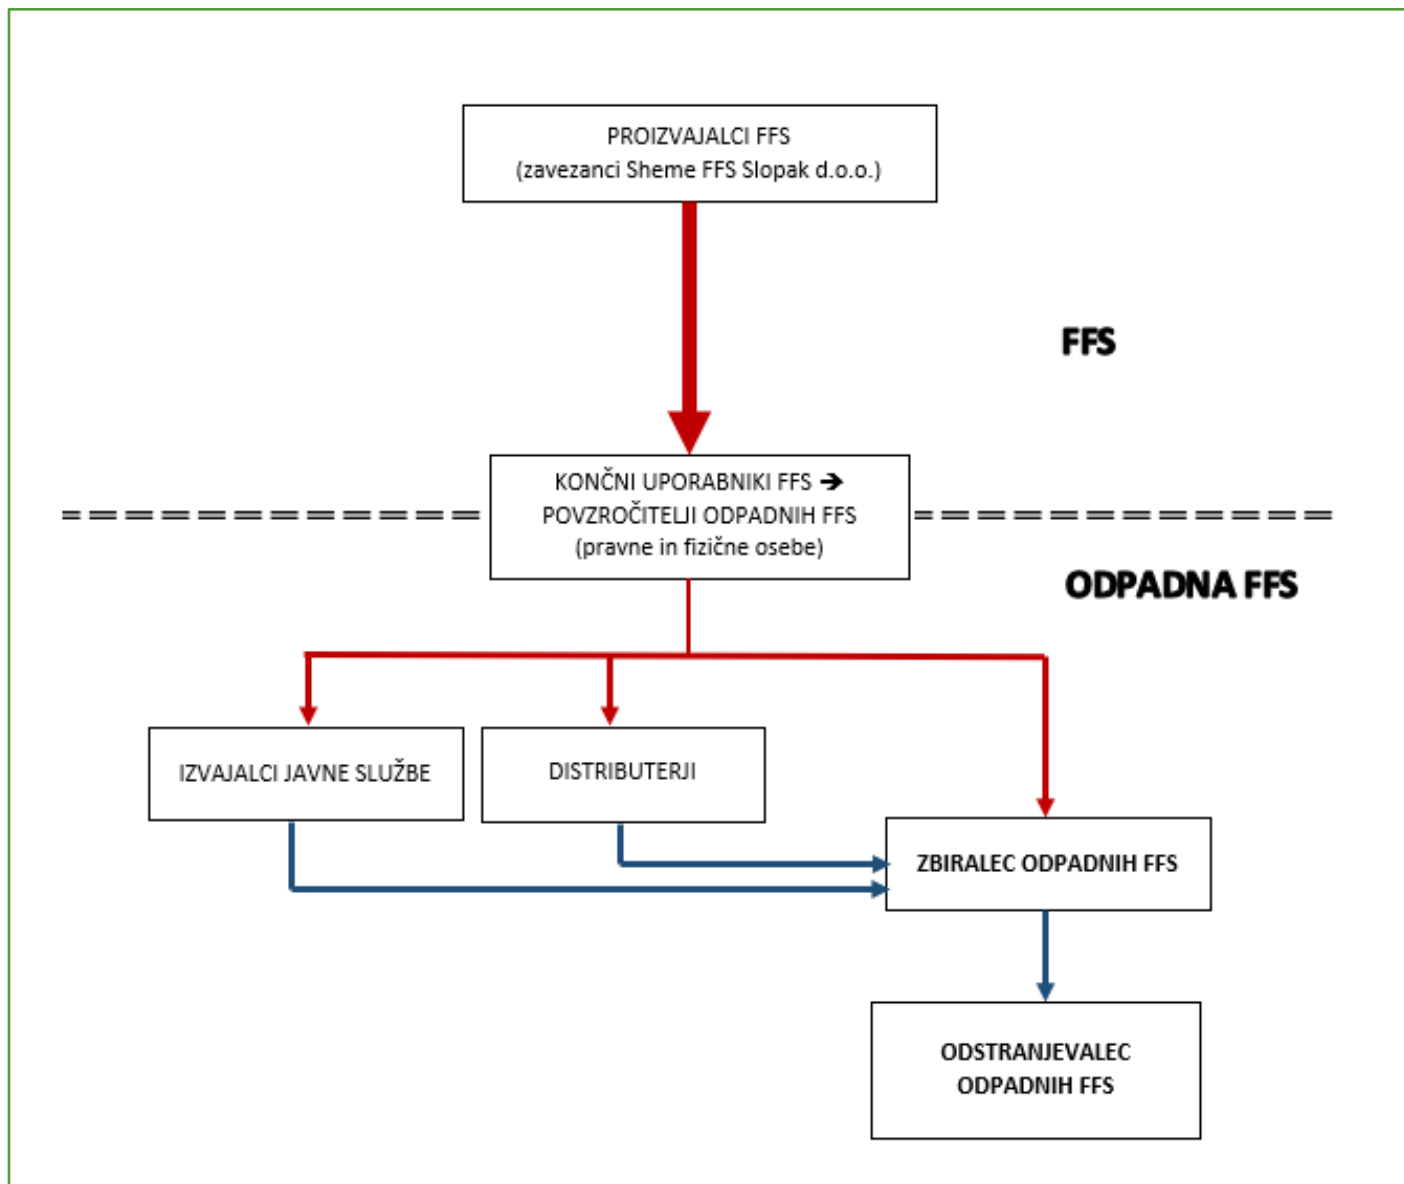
PROIZVAJALCI FFS
(zavezanci Sheme FFS Slopak d.o.o.)

FFS

KONČNI UPORABNIKI FFS ➔
POVZROČITELJI ODPADNIH FFS
(pravne in fizične osebe)

ODPADNA FFS

IZVAJALCI JAVNE SLUŽBE

DISTRIBUTERJI

ZBIRALEC ODPADNIH FFS

ODSTRANJEVALEC
ODPADNIH FFS